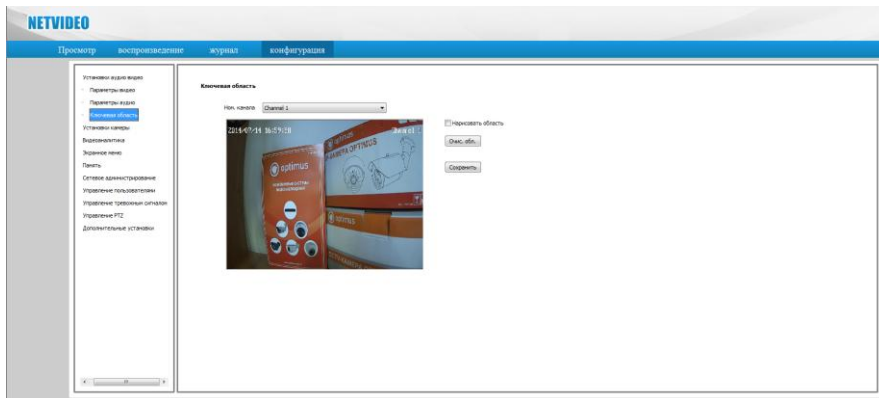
NETVIDEO

Просмотр воспроизведение журнал конфигурация

Установки аудио видео
Параметры видео
Параметры аудио
Ключевая область
Установки камеры
Видеоаналитика
Экранное меню
Память
Сетевое администрирование
Управление пользователями
Управление тревожных сигналов
Управление PTZ
Дополнительные установки

Ключевая область

Ном. канала Channel 1

2014/07/14 16:59:19

optimus

OPTIMUS

Нарисовать область

Очис. обл.

Сохранить